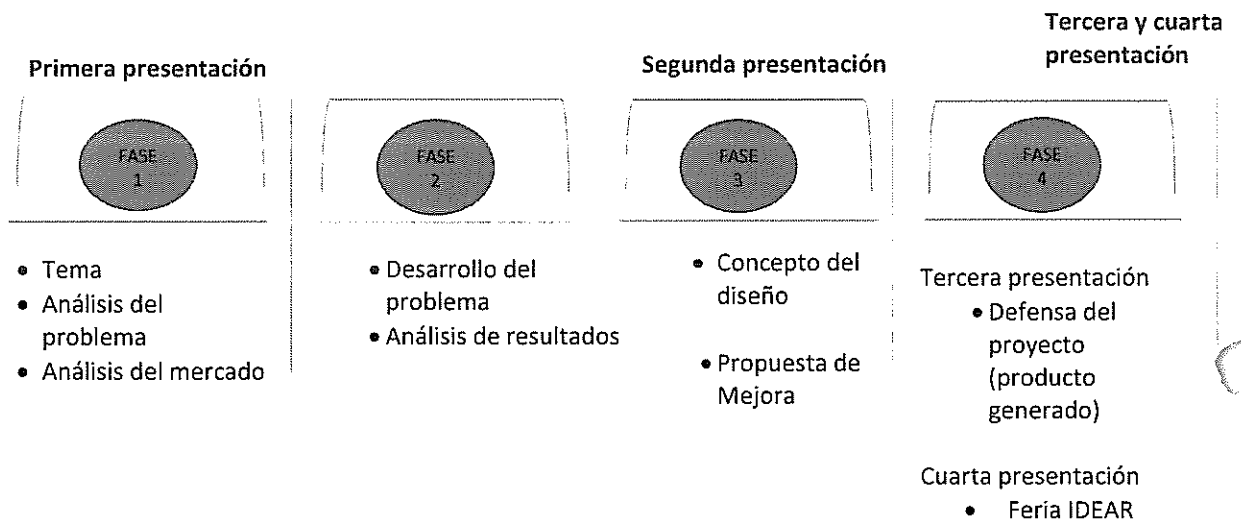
Primera presentación

FASE 1

- Tema
- Análisis del problema
- Análisis del mercado

FASE 2

- Desarrollo del problema
- Análisis de resultados

Segunda presentación

FASE 3

- Concepto del diseño
- Propuesta de Mejora

Tercera y cuarta presentación

FASE 4

Tercera presentación
- Defensa del proyecto (producto generado)

Cuarta presentación
- Feria IDEAR